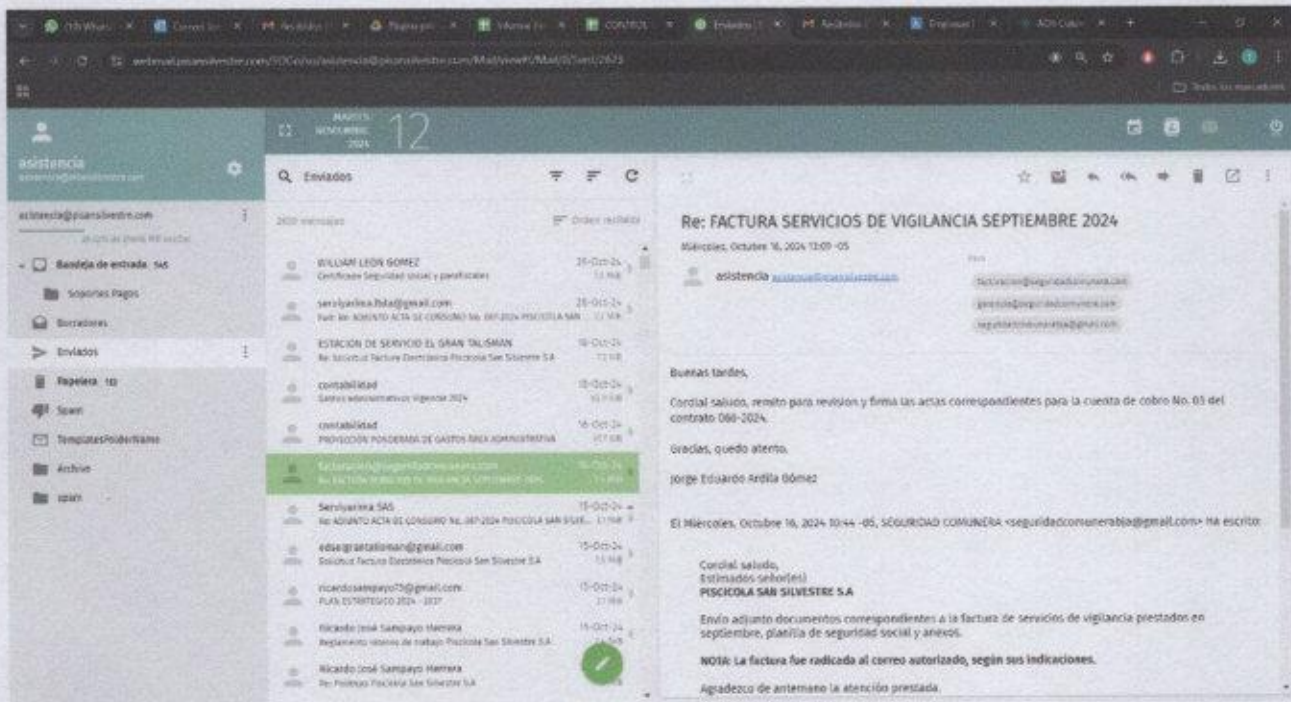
asistencia

asistencia@piscasilvestre.com

Bandeja de entrada 145
Soportes Pagos
Borradores
Enviados
Papelera 112
Spam
TemplatesFolderName
Archive
spam

MARTES NOVIEMBRE 2024 12

Enviados

WILLIAM LEON GOMEZ
Certificado Seguridad social y parafiscales
25-Oct-24

seviyarina.ltda@gmail.com
25-Oct-24

ESTACION DE SERVICIO EL GRAN TALISMAN
Re: Solicitud Factura Electrónica Piscicola San Silvestre S.A
18-Oct-24

contabilidad
Gastos administrativos Vigencia 2024
18-Oct-24

contabilidad
PROYECCION PONDERADA DE GASTOS AREA ADMINISTRATIVA
16-Oct-24

Serviyarina SAS
Re: ADJUNTO ACTA DE CONSUMO No. 087-2024 PISCICOLA SAN SILVE...
15-Oct-24

edsegrantalisman@gmail.com
Solicitud Factura Electrónica Piscicola San Silvestre S.A
15-Oct-24

ricardosampayo75@gmail.com
PLAN ESTRATEGICO 2024 - 2027
15-Oct-24

Ricardo José Sampayo Herrera
Reglamento interno de trabajo Piscicola San Silvestre S.A
15-Oct-24

Ricardo José Sampayo Herrera
Re: Politicas Piscicola San Silvestre S.A

Re: FACTURA SERVICIOS DE VIGILANCIA SEPTIEMBRE 2024

Miércoles, Octubre 16, 2024 13:09 -05

asistencia

Buenas tardes,

Cordial saludo, remito para revision y firma las actas correspondientes para la cuenta de cobro No. 03 del contrato 080-2024.

Gracias, quedo atento,

Jorge Eduardo Ardila Gómez

El Miércoles, Octubre 16, 2024 10:44 -05, SEGURIDAD COMUNERA <seguridadcomuneraltda@gmail.com> ha escrito:

Cordial saludo,
Estimados señor(es)
PISCICOLA SAN SILVESTRE S.A

Envío adjunto documentos correspondientes a la factura de servicios de vigilancia prestados en septiembre, planilla de seguridad social y anexos.

NOTA: La factura fue radicada al correo autorizado, según sus indicaciones.

Agradezco de antemano la atención prestada.